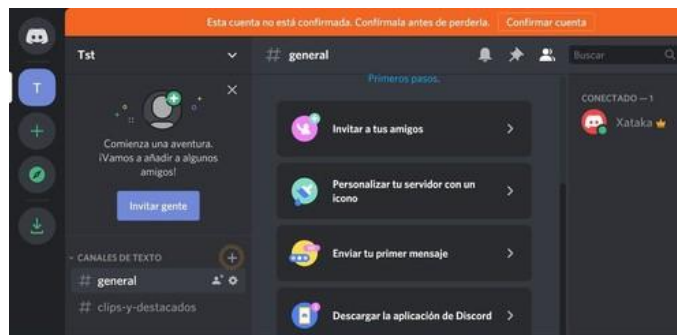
Esta cuenta no está confirmada. Confírmala antes de perderla. Confirmar cuenta

T

Tst

Comienza una aventura. ¡Vamos a añadir a algunos amigos!

Invitar gente

CANALES DE TEXTO

# general

# clips-y-destacados

# general

Buscar

Primeros pasos.

Invitar a tus amigos

Personalizar tu servidor con un icono

Enviar tu primer mensaje

Descargar la aplicación de Discord

CONECTADO — 1

Xataka